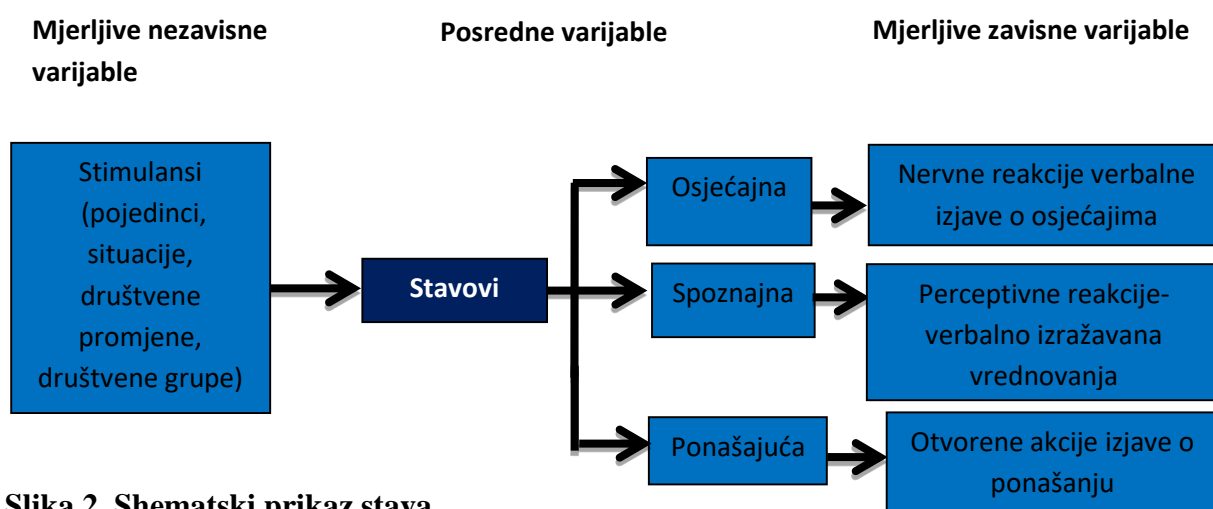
Mjerljive nezavisne varijable

Posredne varijable

Mjerljive zavisne varijable

Stimulansi (pojedinci, situacije, društvene promjene, društvene grupe)

Stavovi

Osjećajna

Spoznajna

Ponašajuća

Nervne reakcije verbalne izjave o osjećajima

Perceptivne reakcije-verbalno izražavana vrednovanja

Otvorene akcije izjave o ponašanju

Slika 2. Shematski prikaz stava